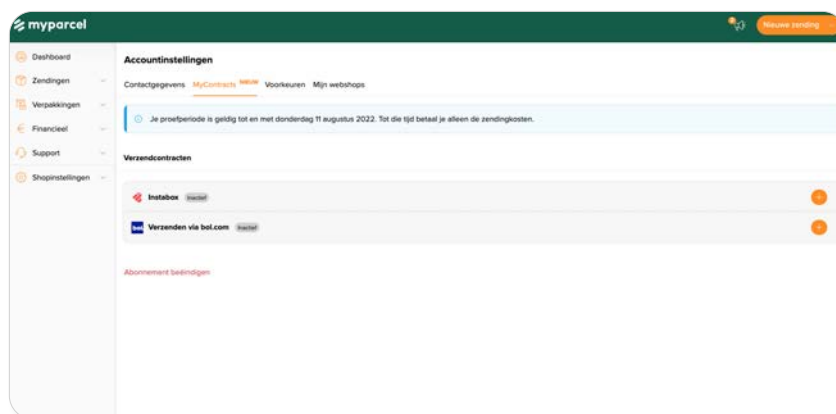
myparcel

Nieuwe zending

Dashboard
Zendingen
Verpakkingen
Financieel
Support
Shopinstellingen

Accountinstellingen

Contactgegevens MyContracts NIEUW Voorkeuren Mijn webshops

Je proefperiode is geldig tot en met donderdag 11 augustus 2022. Tot die tijd betaal je alleen de zendingkosten.

Verzendcontracten

Instabox Inactief

Verzenden via bol.com Inactief

Abonnement beëindigen